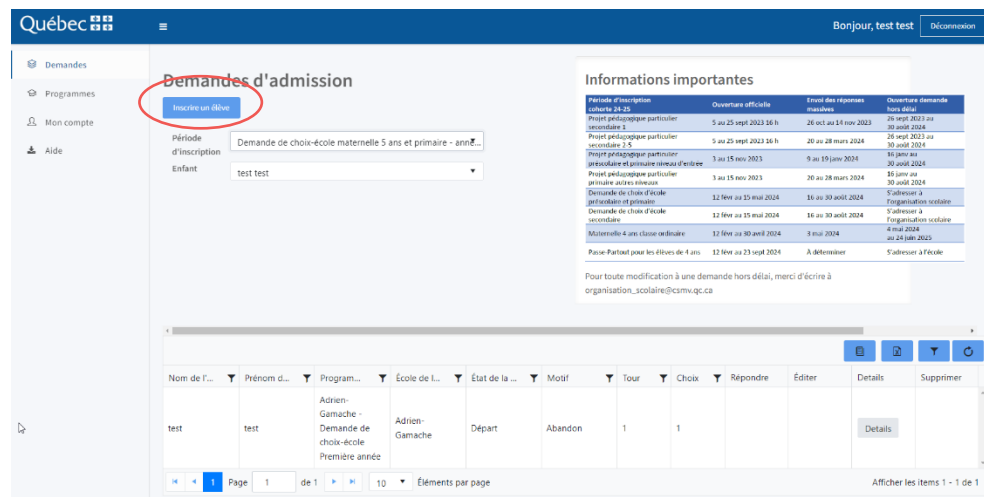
Québec

≡

Bonjour, test test

Déconnexion

Demandes

Programmes

Mon compte

Aide

Demandes d'admission

Inscrire un élève

Période d'inscription

Demande de choix-école maternelle 5 ans et primaire - anné...

Enfant

test test

Informations importantes

| Période d'inscription cohorte 24-25 | Ouverture officielle | Envoi des réponses massives | Ouverture demande hors délai |
|---|---|---|---|
| Projet pédagogique particulier secondaire 1 | 5 au 25 sept 2023 16 h | 26 oct au 14 nov 2023 | 26 sept 2023 au 30 août 2024 |
| Projet pédagogique particulier secondaire 2-5 | 5 au 25 sept 2023 16 h | 20 au 28 mars 2024 | 26 sept 2023 au 30 août 2024 |
| Projet pédagogique particulier préscolaire et primaire niveau d'entrée | 3 au 15 nov 2023 | 9 au 19 janv 2024 | 16 janv au 30 août 2024 |
| Projet pédagogique particulier primaire autres niveaux | 3 au 15 nov 2023 | 20 au 28 mars 2024 | 16 janv au 30 août 2024 |
| Demande de choix d'école préscolaire et primaire | 12 févr au 15 mai 2024 | 16 au 30 août 2024 | S'adresser à l'organisation scolaire |
| Demande de choix d'école secondaire | 12 févr au 15 mai 2024 | 16 au 30 août 2024 | S'adresser à l'organisation scolaire |
| Maternelle 4 ans classe ordinaire | 12 févr au 30 avril 2024 | 3 mai 2024 | 4 mai 2024 au 24 juin 2025 |
| Passe-Partout pour les élèves de 4 ans | 12 févr au 23 sept 2024 | À déterminer | S'adresser à l'école |

Pour toute modification à une demande hors délai, merci d'écrire à organisation_scolaire@csmv.qc.ca

| Nom de l'... | Prénom d... | Program... | École de l... | État de la ... | Motif | Tour | Choix | Répondre | Éditer | Details | Supprimer |
|---|---|---|---|---|---|---|---|---|---|---|---|
| test | test | Adrien-Gamache - Demande de choix-école Première année | Adrien-Gamache | Départ | Abandon | 1 | 1 | | | Details | |

1 Page 1 de 1 10 Éléments par page

Afficher les items 1 - 1 de 1